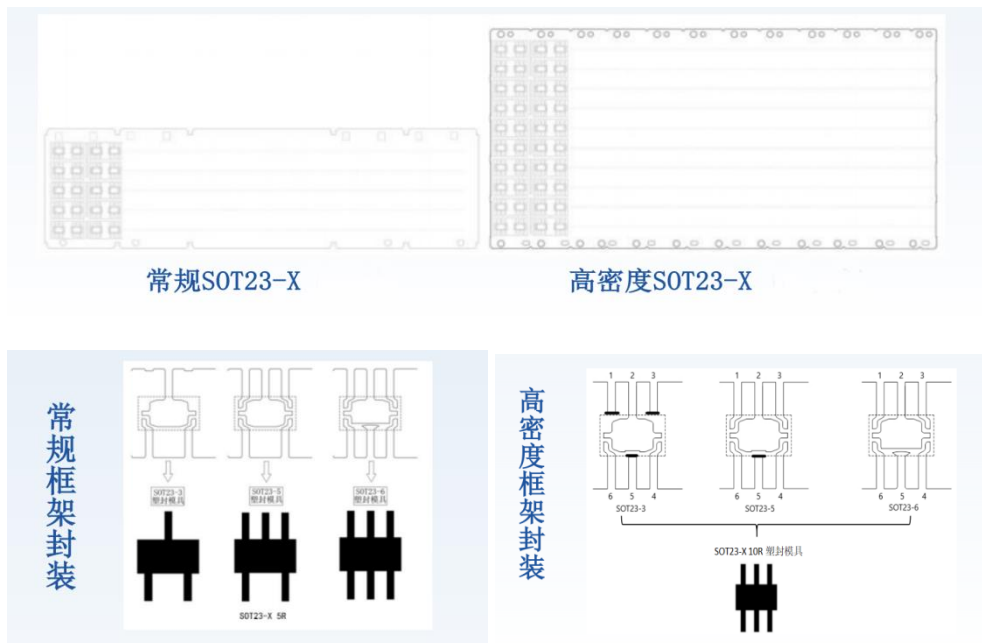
常规SOT23-X

高密度SOT23-X

常规框架封装

SOT23-3
塑封模具

SOT23-5
塑封模具

SOT23-6
塑封模具

SOT23-X 5R

高密度框架封装

1 2 3
6 5 4
SOT23-3

1 2 3
6 5 4
SOT23-5

1 2 3
6 5 4
SOT23-6

SOT23-X 10R 塑封模具